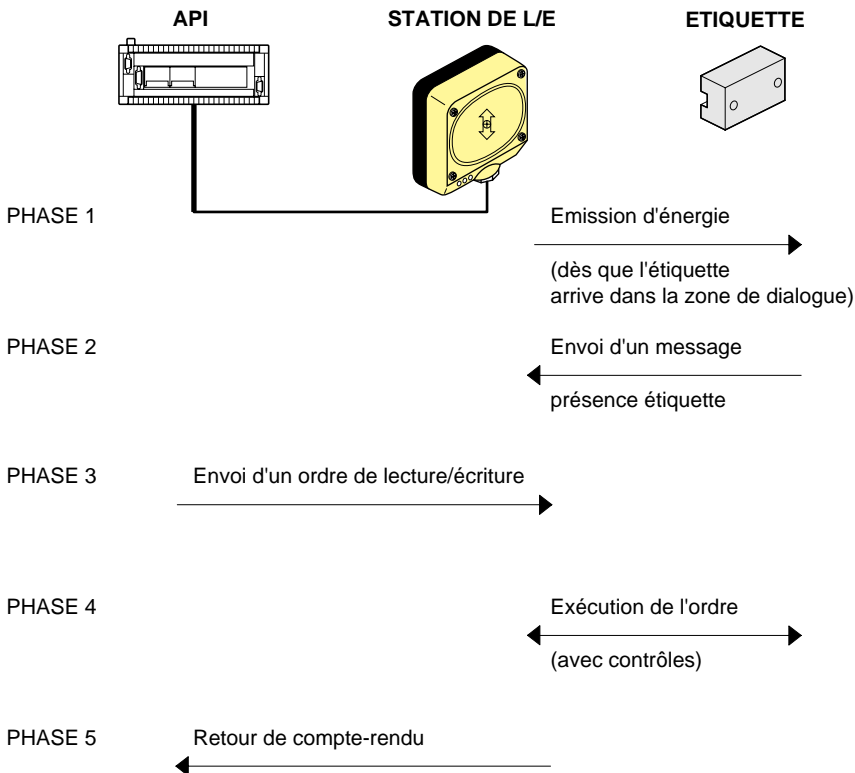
API

STATION DE L/E

ETIQUETTE

PHASE 1

Emission d'énergie

(dès que l'étiquette arrive dans la zone de dialogue)

PHASE 2

Envoi d'un message

présence étiquette

PHASE 3

Envoi d'un ordre de lecture/écriture

PHASE 4

Exécution de l'ordre

(avec contrôles)

PHASE 5

Retour de compte-rendu